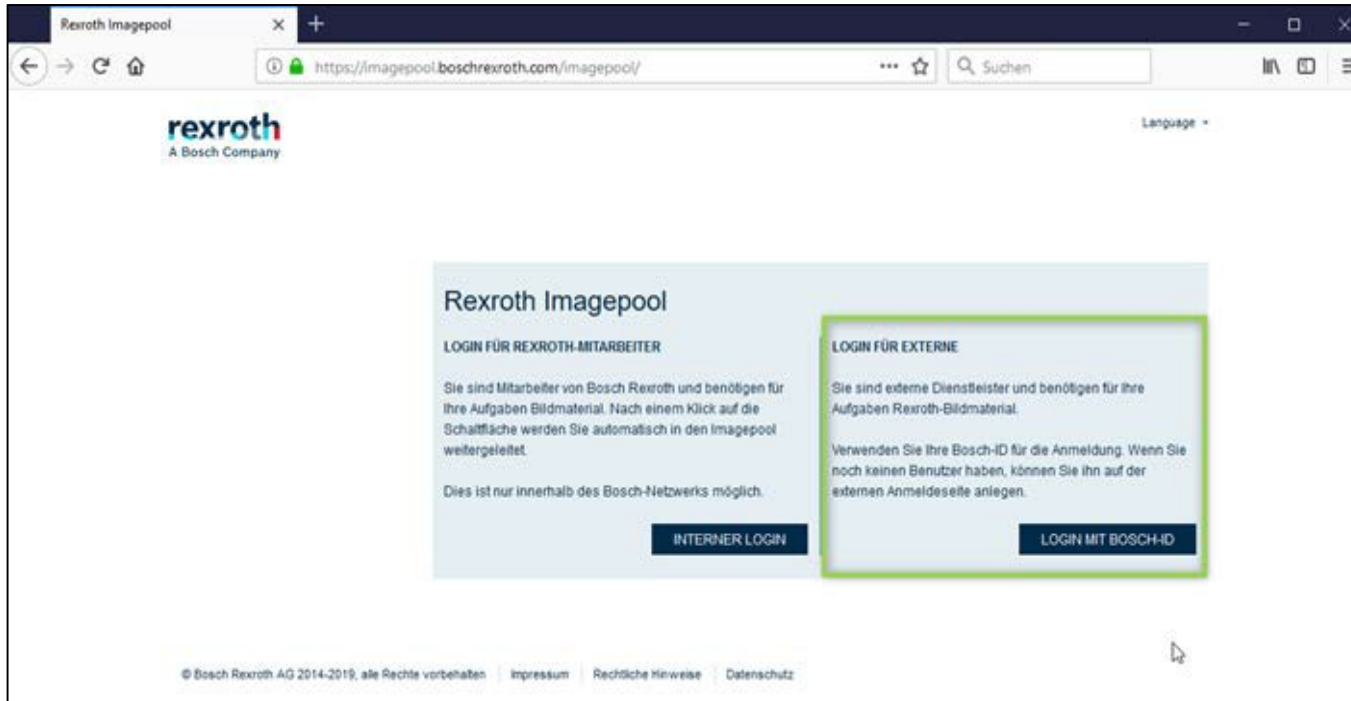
Rexroth Imagepool

https://imagepool.boschrexroth.com/imagepool/

Suchen

rexroth
A Bosch Company

Language

Rexroth Imagepool

LOGIN FÜR REXROTH-MITARBEITER

Sie sind Mitarbeiter von Bosch Rexroth und benötigen für Ihre Aufgaben Bildmaterial. Nach einem Klick auf die Schaltfläche werden Sie automatisch in den Imagepool weitergeleitet.

Dies ist nur innerhalb des Bosch-Netzwerks möglich.

INTERNER LOGIN

LOGIN FÜR EXTERNE

Sie sind externe Dienstleister und benötigen für Ihre Aufgaben Rexroth-Bildmaterial.

Verwenden Sie Ihre Bosch-ID für die Anmeldung. Wenn Sie noch keinen Benutzer haben, können Sie ihn auf der externen Anmeldeseite anlegen.

LOGIN MIT BOSCH-ID

© Bosch Rexroth AG 2014-2019, alle Rechte vorbehalten | Impressum | Rechtliche Hinweise | Datenschutz